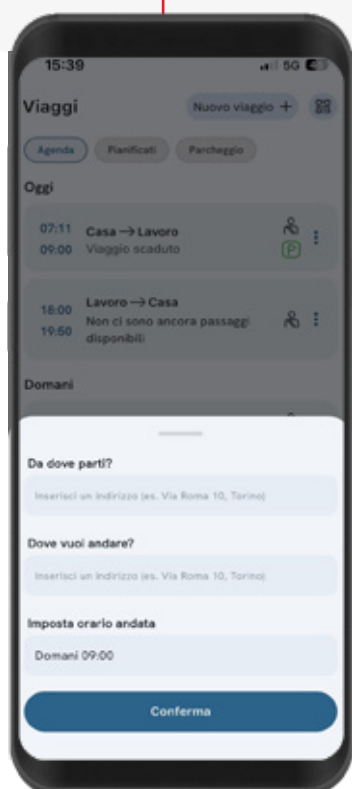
15:39

5G

Viaggi

Nuovo viaggio +

Agenda

Pianificati

Parcheggio

Oggi

07:11
09:00

Casa → Lavoro
Viaggio scaduto

P

18:00
19:50

Lavoro → Casa
Non ci sono ancora passaggi disponibili

Domani

Da dove parti?

Inserisci un indirizzo (es. Via Roma 10, Torino)

Dove vuoi andare?

Inserisci un indirizzo (es. Via Roma 10, Torino)

Imposta orario andata

Domani 09:00

Conferma